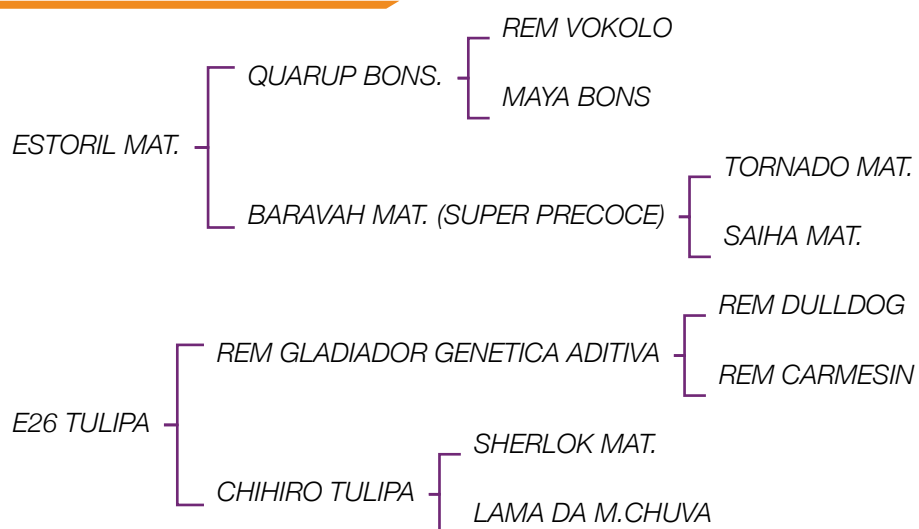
REM VOKOLO

QUARUP BONS.

MAYA BONS

ESTORIL MAT.

TORNADO MAT.

BARAVAH MAT. (SUPER PRECOCE)

SAIHA MAT.

REM DULLDOG

REM GLADIADOR GENETICA ADITIVA

REM CARMESIN

E26 TULIPA

SHERLOK MAT.

CHIHIRO TULIPA

LAMA DA M.CHUVA